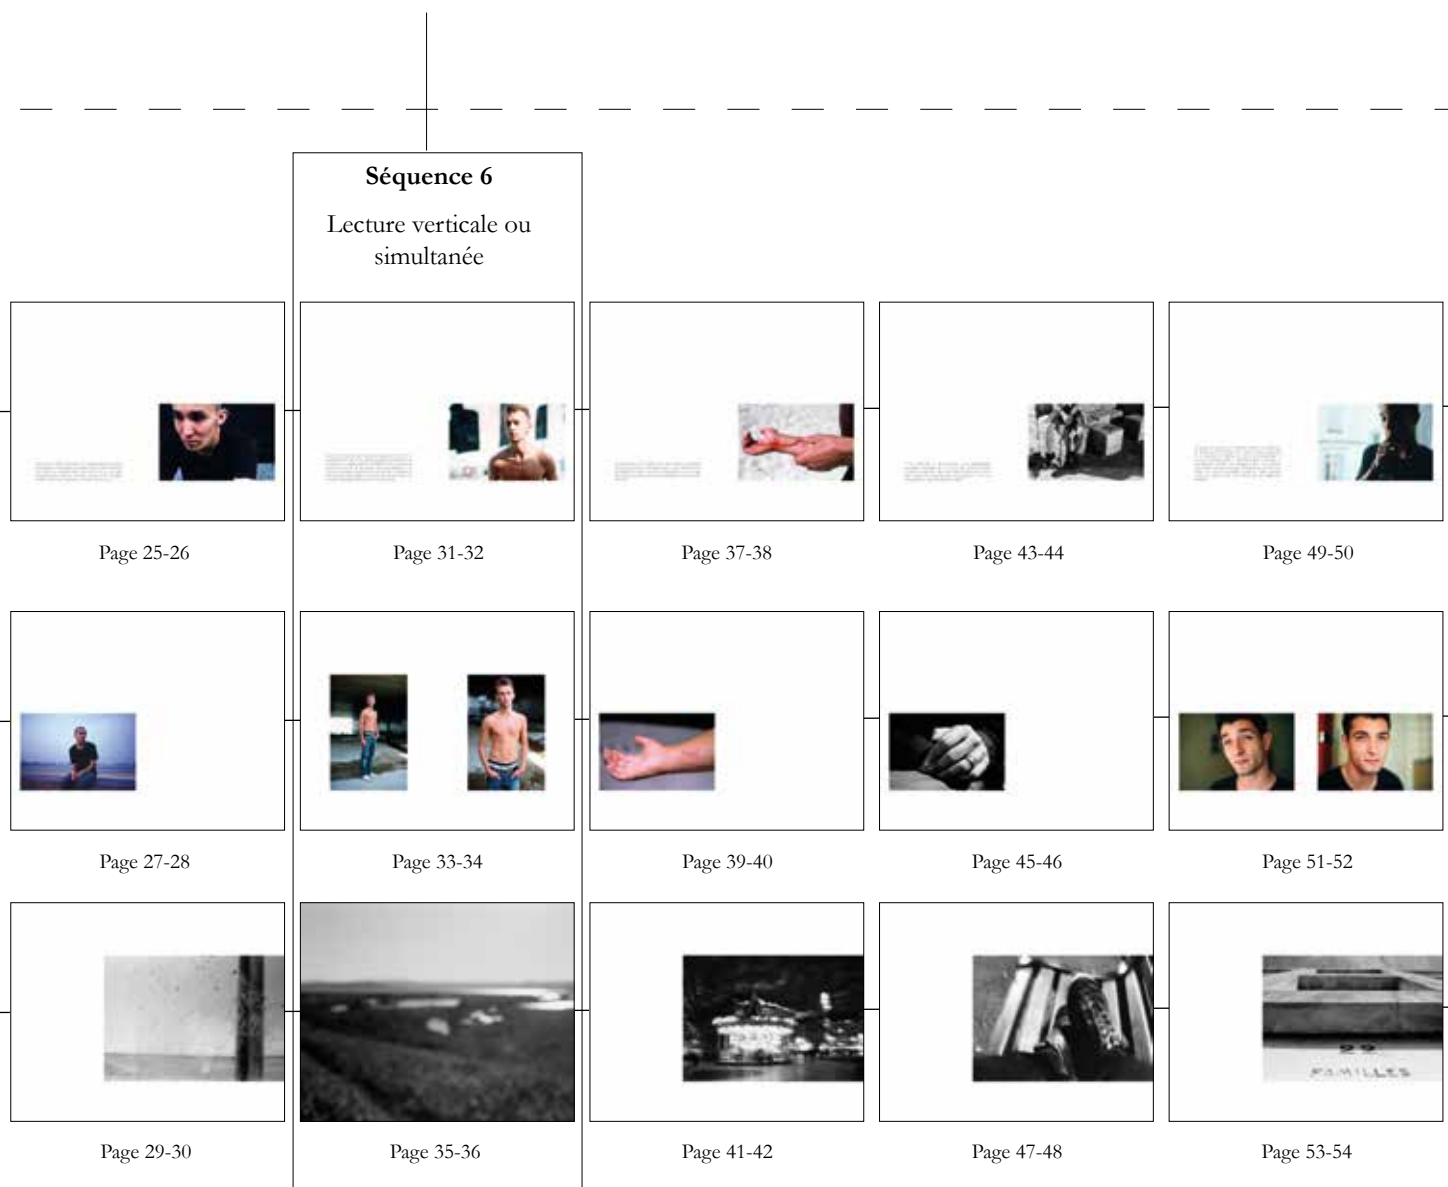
**Séquence 6**

Lecture verticale ou simultanée

Page 25-26

Page 31-32

Page 37-38

Page 43-44

Page 49-50

Page 27-28

Page 33-34

Page 39-40

Page 45-46

Page 51-52

Page 29-30

Page 35-36

Page 41-42

Page 47-48

29
FAMILLES

Page 53-54